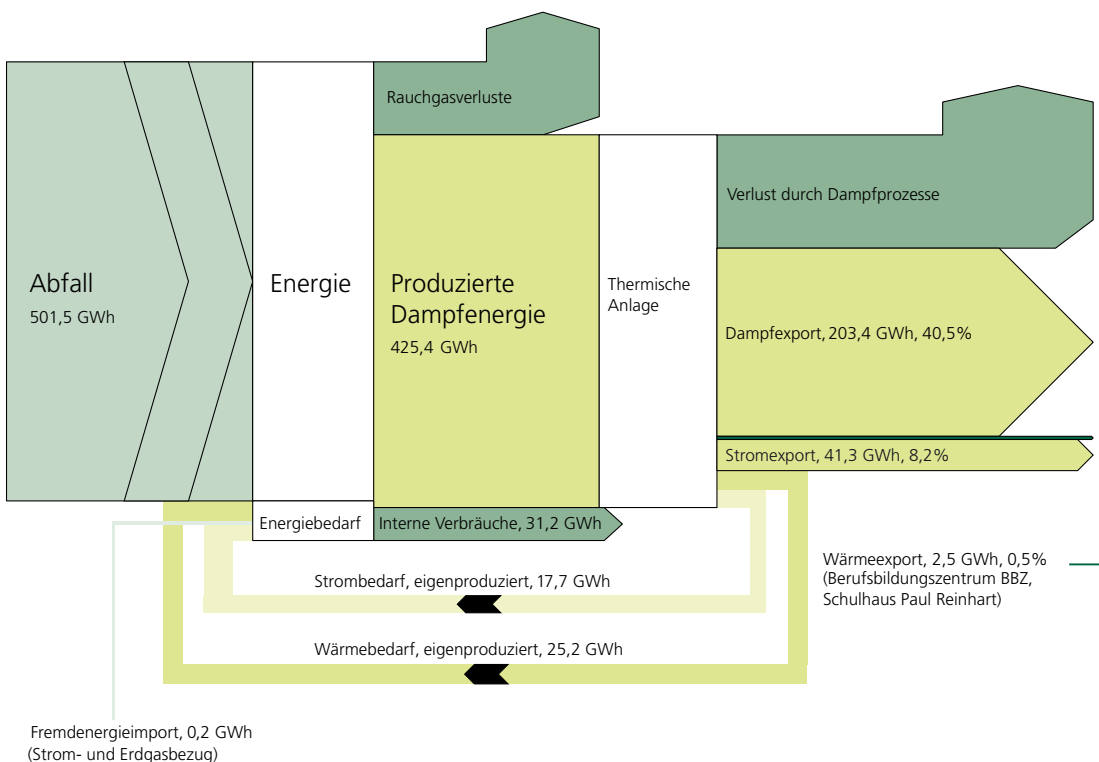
Rauchgasverluste

Verlust durch Dampfprozesse

Abfall
501,5 GWh

Energie

Produzierte Dampfenergie
425,4 GWh

Thermische Anlage

Dampfexport, 203,4 GWh, 40,5%

Stromexport, 41,3 GWh, 8,2%

Energiebedarf

Interne Verbräuche, 31,2 GWh

Wärmeexport, 2,5 GWh, 0,5%
(Berufsbildungszentrum BBZ, Schulhaus Paul Reinhart)

Strombedarf, eigenproduziert, 17,7 GWh

Wärmebedarf, eigenproduziert, 25,2 GWh

Fremdenergieimport, 0,2 GWh
(Strom- und Erdgasbezug)